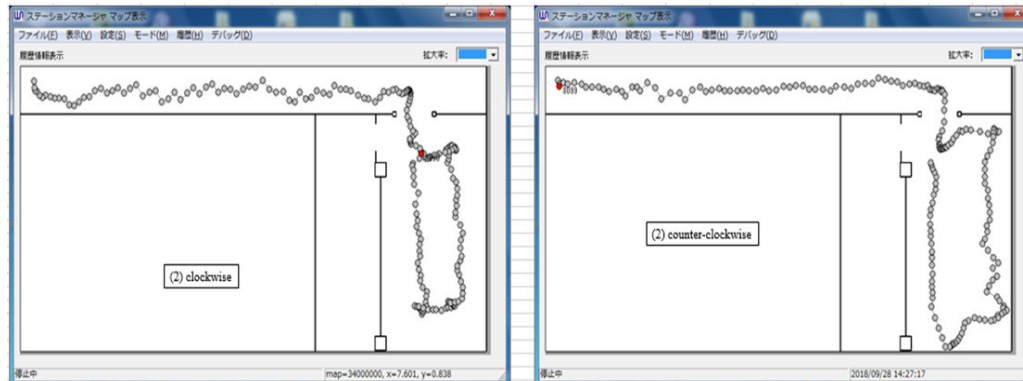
ステーションマネージャ マップ表示
ファイル(F) 表示(V) 設定(S) モード(M) 履歴(H) デバッグ(D)
履歴情報表示
拡大率:
(2) clockwise
停止中
map=34000000, x=7.601, y=0.838

ステーションマネージャ マップ表示
ファイル(F) 表示(V) 設定(S) モード(M) 履歴(H) デバッグ(D)
履歴情報表示
拡大率:
(2) counter-clockwise
停止中
2018/09/28 14:27:17